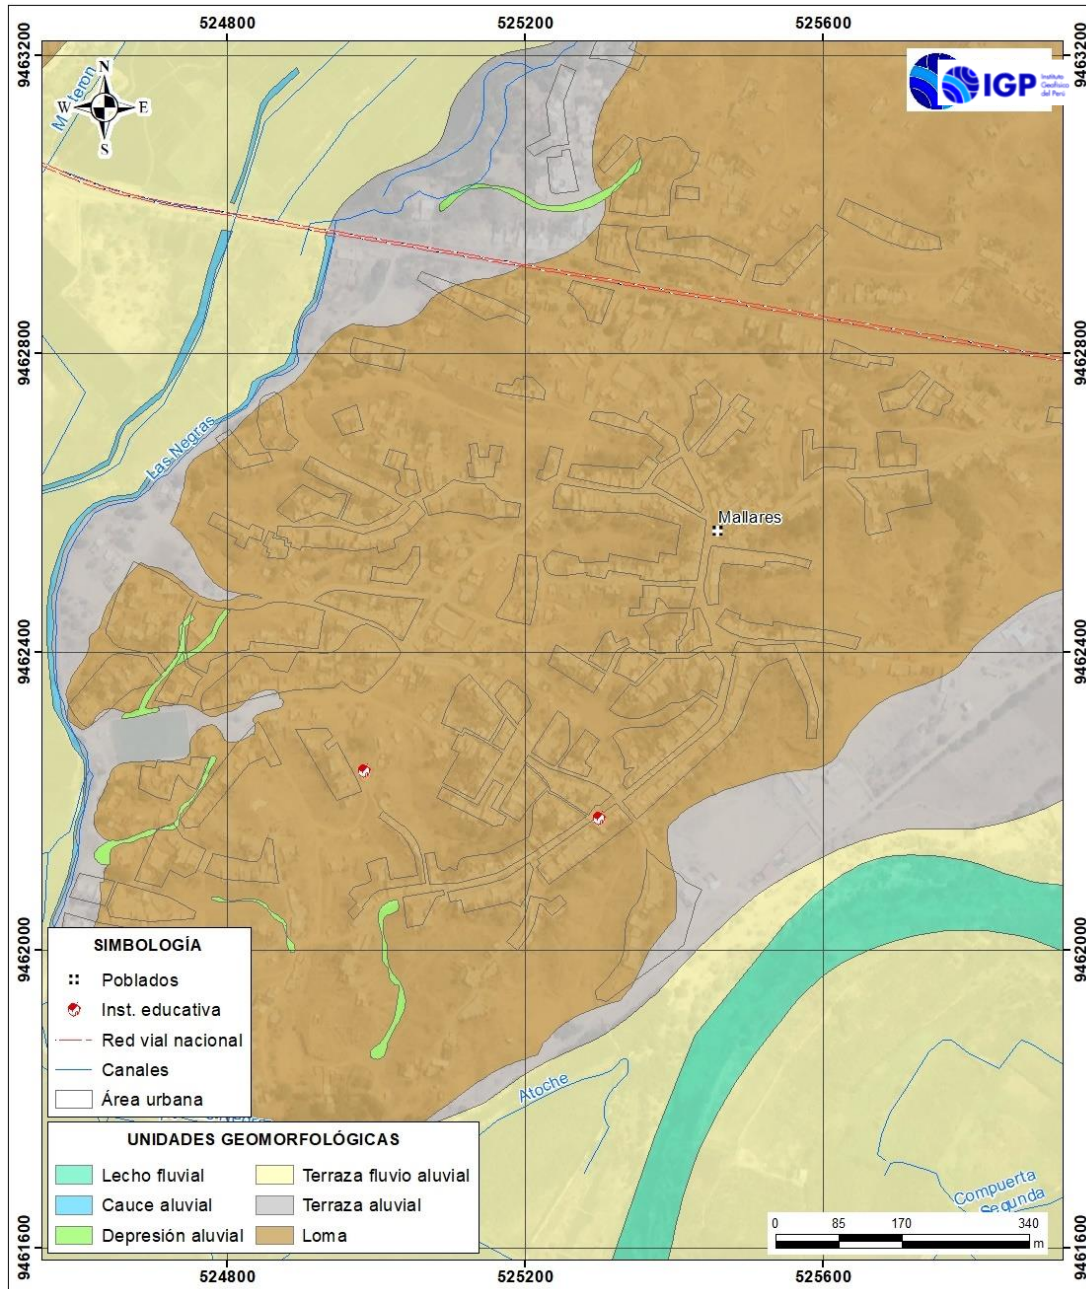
524800
525200
525600
9463200
9463200
9462800
9462800
9462400
9462400
9462000
9462000
9461600
9461600
524800
525200
525600

N
W
E
S

M Moron

IGP Instituto Geofísico del Perú

Las Negras

Mallares

Atoche

Compuerta Segunda

SIMBOLOGÍA
Poblados
Inst. educativa
Red vial nacional
Canales
Área urbana

UNIDADES GEOMORFOLÓGICAS
| | |
|---|---|
| Lecho fluvial | Terraza fluvio aluvial |
| Cauce aluvial | Terraza aluvial |
| Depresión aluvial | Loma |

0 85 170 340 m